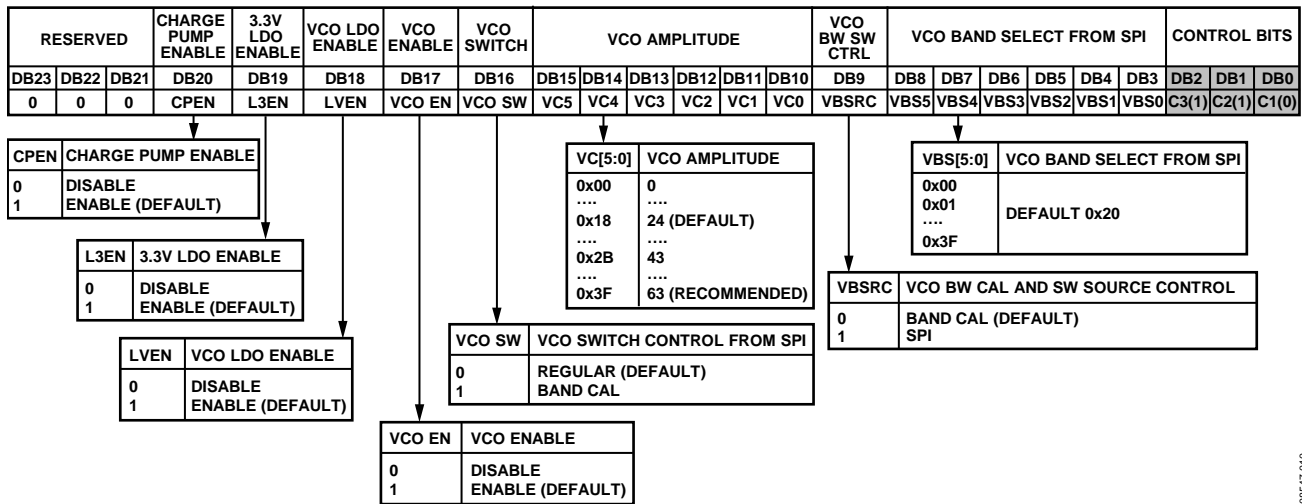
| RESERVED | | | CHARGE PUMP ENABLE | 3.3V LDO ENABLE | VCO LDO ENABLE | VCO ENABLE | VCO SWITCH | VCO AMPLITUDE | | | | | | VCO BW SW CTRL | VCO BAND SELECT FROM SPI | | | | | | CONTROL BITS | | |
|---|---|---|---|---|---|---|---|---|---|---|---|---|---|---|---|---|---|---|---|---|---|---|---|
| DB23 | DB22 | DB21 | DB20 | DB19 | DB18 | DB17 | DB16 | DB15 | DB14 | DB13 | DB12 | DB11 | DB10 | DB9 | DB8 | DB7 | DB6 | DB5 | DB4 | DB3 | DB2 | DB1 | DB0 |
| 0 | 0 | 0 | CPEN | L3EN | LVEN | VCO EN | VCO SW | VC5 | VC4 | VC3 | VC2 | VC1 | VC0 | VBSRC | VBS5 | VBS4 | VBS3 | VBS2 | VBS1 | VBS0 | C3(1) | C2(1) | C1(0) |

| CPEN | CHARGE PUMP ENABLE |
|---|---|
| 0 | DISABLE |
| 1 | ENABLE (DEFAULT) |

| L3EN | 3.3V LDO ENABLE |
|---|---|
| 0 | DISABLE |
| 1 | ENABLE (DEFAULT) |

| LVEN | VCO LDO ENABLE |
|---|---|
| 0 | DISABLE |
| 1 | ENABLE (DEFAULT) |

| VCO EN | VCO ENABLE |
|---|---|
| 0 | DISABLE |
| 1 | ENABLE (DEFAULT) |

| VC[5:0] | VCO AMPLITUDE |
|---|---|
| 0x00 | 0 |
| .... | .... |
| 0x18 | 24 (DEFAULT) |
| .... | .... |
| 0x2B | 43 |
| .... | .... |
| 0x3F | 63 (RECOMMENDED) |

| VCO SW | VCO SWITCH CONTROL FROM SPI |
|---|---|
| 0 | REGULAR (DEFAULT) |
| 1 | BAND CAL |

| VBS[5:0] | VCO BAND SELECT FROM SPI |
|---|---|
| 0x00 0x01 .... 0x3F | DEFAULT 0x20 |

| VBSRC | VCO BW CAL AND SW SOURCE CONTROL |
|---|---|
| 0 | BAND CAL (DEFAULT) |
| 1 | SPI |

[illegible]